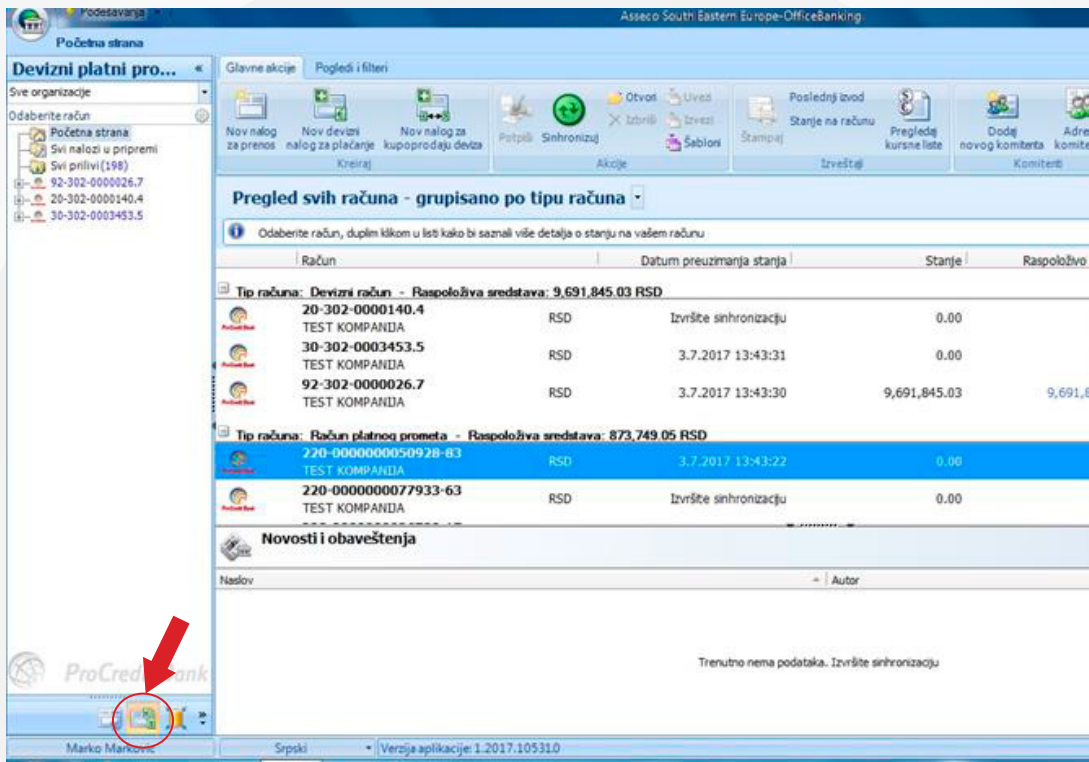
Podešavanja

Asseco South Eastern Europe-OfficeBanking

Početna strana

Devizni platni pro... «

Sve organizacije

Odaberite račun

Početna strana
Svi nalozi u pripremi
Svi prilivi (198)
92-302-0000026.7
20-302-0000140.4
30-302-0003453.5

Glavne akcije | Pogledi i filteri

Nov nalog za prenos | Nov devizni nalog za plaćanje | Nov nalog za kupoprodaju deviza
Kreiraj

Potpiši | Sinhronizuj | Otvori | Izbriši | Uvezi | Izvezi | Šabloni
Akcije

Štampaj | Poslednji izvod | Stanje na računu | Pregledaj kursne liste
Izveštaji

Dodaj novog komitenta | Adre komite
Komitenti

Pregled svih računa - grupisano po tipu računa

Odaberite račun, duplim klikom u listi kako bi saznali više detalja o stanju na vašem računu

| | Račun | | Datum preuzimanja stanja | Stanje | Raspoloživo |
|---|---|---|---|---|---|
| Tip računa: Devizni račun - Raspoloživa sredstava: 9,691,845.03 RSD | | | | | |
| ProCredit Bank | 20-302-0000140.4 TEST KOMPANIJA | RSD | Izvršite sinhronizaciju | 0.00 | |
| ProCredit Bank | 30-302-0003453.5 TEST KOMPANIJA | RSD | 3.7.2017 13:43:31 | 0.00 | |
| ProCredit Bank | 92-302-0000026.7 TEST KOMPANIJA | RSD | 3.7.2017 13:43:30 | 9,691,845.03 | 9,691,8 |
| Tip računa: Račun platnog prometa - Raspoloživa sredstava: 873,749.05 RSD | | | | | |
| | 220-0000000050928-83 TEST KOMPANIJA | RSD | 3.7.2017 13:43:22 | 0.00 | |
| ProCredit Bank | 220-0000000077933-63 TEST KOMPANIJA | RSD | Izvršite sinhronizaciju | 0.00 | |

Novosti i obaveštenja

Naslov | Autor

Trenutno nema podataka. Izvršite sinhronizaciju

ProCredit Bank

Marko Marković | Srpski | Verzija aplikacije: 1.2017.10531.0